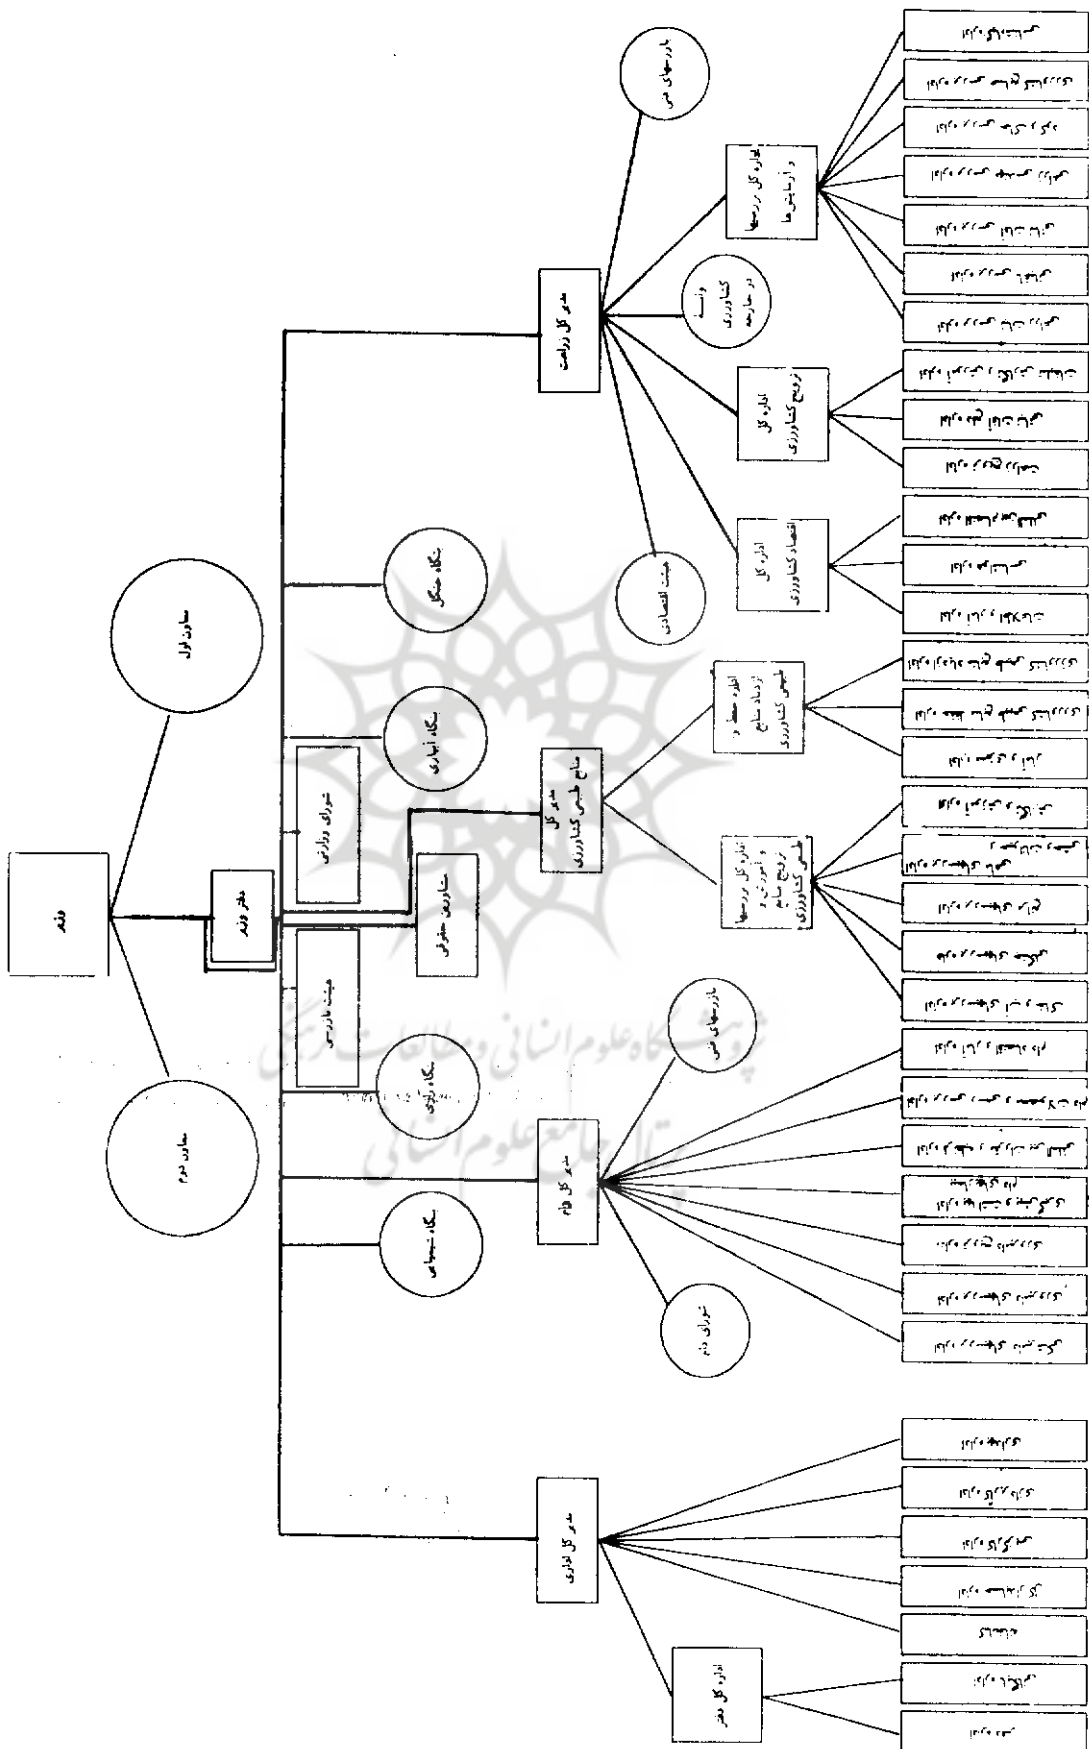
وزير

معاون اول

معاون دوم

دفتر وزير

شوراى وزارتى

هيئت بازرسى

مشاورين حقوقى

بنگاه جنگل

بنگاه آبيارى

بنگاه دارويى

بنگاه شيميايى

مدير كل زراعت

بازرسهاى فنى

اداره كل بررسيها و آزمايشها

وابسته كشاورزى در خارجه

اداره كل ترويج كشاورزى

اداره كل اقتصاد كشاورزى

هيئت اقتصادى

مدير كل منابع طبيعى كشاورزى

اداره حفظ و ازدياد منابع طبيعى كشاورزى

اداره كل بررسيها و آموزش و ترويج منابع طبيعى كشاورزى

مدير كل دام

بازرسهاى فنى

شوراى دام

مدير كل ادارى

اداره كل دفتر

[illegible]